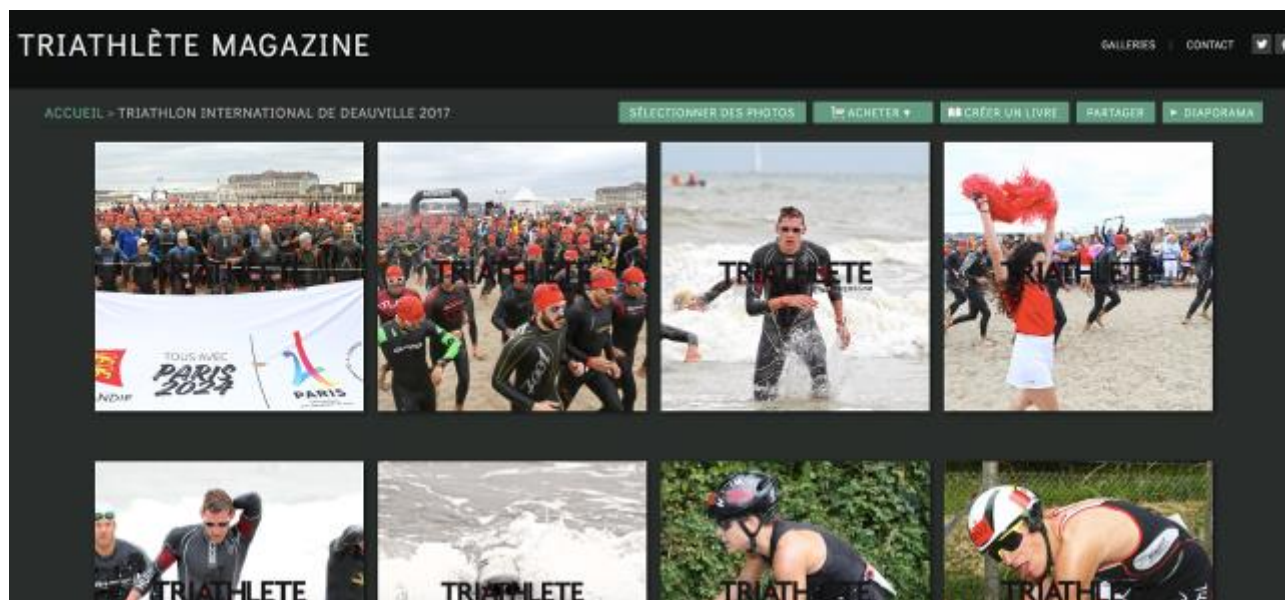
TRIATHLÈTE MAGAZINE

GALLERIES | CONTACT

ACCUEIL > TRIATHLON INTERNATIONAL DE DEAUVILLE 2017

SÉLECTIONNER DES PHOTOS

ACHETER ▾

CRÉER UN LIVRE

PARTAGER

► DIAPORAMA

TRIATHLETE

TOUS AVEC PARIS 2024

PARIS

NDIE

TRIATHLETE

TRIATHLETE

TRIATHLETE

TRIATHLETE

TRIATHLETE

TRIATHLETE

TRIATHLETE